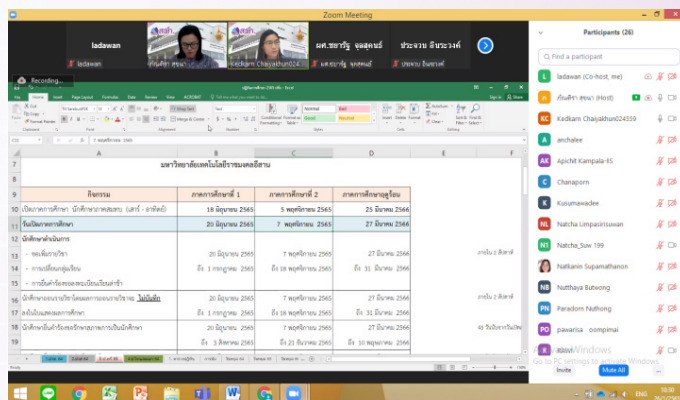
Zoom Meeting

ladawan
ladawan

Kedkarn Chaiyakhun024...
ผศ.ชยาวีนุ จุลสุคนธ์
ผศ.ชยาวีนุ จุลสุคนธ์

ประจวบ อินทะวงศ์
ประจวบ อินทะวงศ์

Recording...

มหาวิทยาลัยเทคโนโลยีราชมงคลอีสาน

| | A | B | C | D | E |
|---|---|---|---|---|---|
| 9 | กิจกรรม | ภาคการศึกษาที่ 1 | ภาคการศึกษาที่ 2 | ภาคการศึกษาฤดูร้อน | |
| 10 | เปิดภาคการศึกษา นักศึกษาภาคสมทบ (เสาร์ - อาทิตย์) | 18 มิถุนายน 2565 | 5 พฤศจิกายน 2565 | 25 มีนาคม 2566 | |
| 11 | วันเปิดภาคการศึกษา | 20 มิถุนายน 2565 | 7 พฤศจิกายน 2565 | 27 มีนาคม 2566 | |
| 12 | นักศึกษาดำเนินการ | | | | |
| 13 | - ลงเพิ่มรายวิชา | 20 มิถุนายน 2565 | 7 พฤศจิกายน 2565 | 27 มีนาคม 2566 | ภายใน 2 สัปดาห์ |
| 14 | - การเปลี่ยนกลุ่มเรียน | ถึง 1 กรกฎาคม 2565 | ถึง 18 พฤศจิกายน 2565 | ถึง 31 มีนาคม 2566 | |
| 15 | - การยื่นคำร้องขอลงทะเบียนเรียนต่ำกว่า | | | | |
| 16 | นักศึกษาถอนรายวิชาโดยไม่ได้รับ ไม่บันทึก ลงในใบแสดงผลการศึกษา | 20 มิถุนายน 2565 | 7 พฤศจิกายน 2565 | 27 มีนาคม 2566 | ภายใน 2 สัปดาห์ |
| 17 | | ถึง 1 กรกฎาคม 2565 | ถึง 18 พฤศจิกายน 2565 | ถึง 31 มีนาคม 2566 | |
| 18 | นักศึกษายื่นคำร้องขอรักษาสภาพการเป็นนักศึกษา | 20 มิถุนายน 2565 | 7 พฤศจิกายน 2565 | 27 มีนาคม 2566 | 45 วันนับจากวันเปิด |
| 19 | | ถึง 3 สิงหาคม 2565 | ถึง 21 ธันวาคม 2565 | ถึง 10 พฤษภาคม 2566 | |

Participants (26)
Find a participant
ladawan (Co-host, me)
กัณติชา สุขนา (Host)
Kedkarn Chaiyakhun024559
anchalee
Apichit Kampala-IIS
Chanaporn
Kusumawadee
Natcha Limpasirisuwan
Natcha_Suw 199
Nattanin Supamathanon
Nutthaya Butwong
Paradorn Nuthong
pawarisa oompimai
Activate Windows
Go to PC settings to activate Windows.
Invite
Mute All